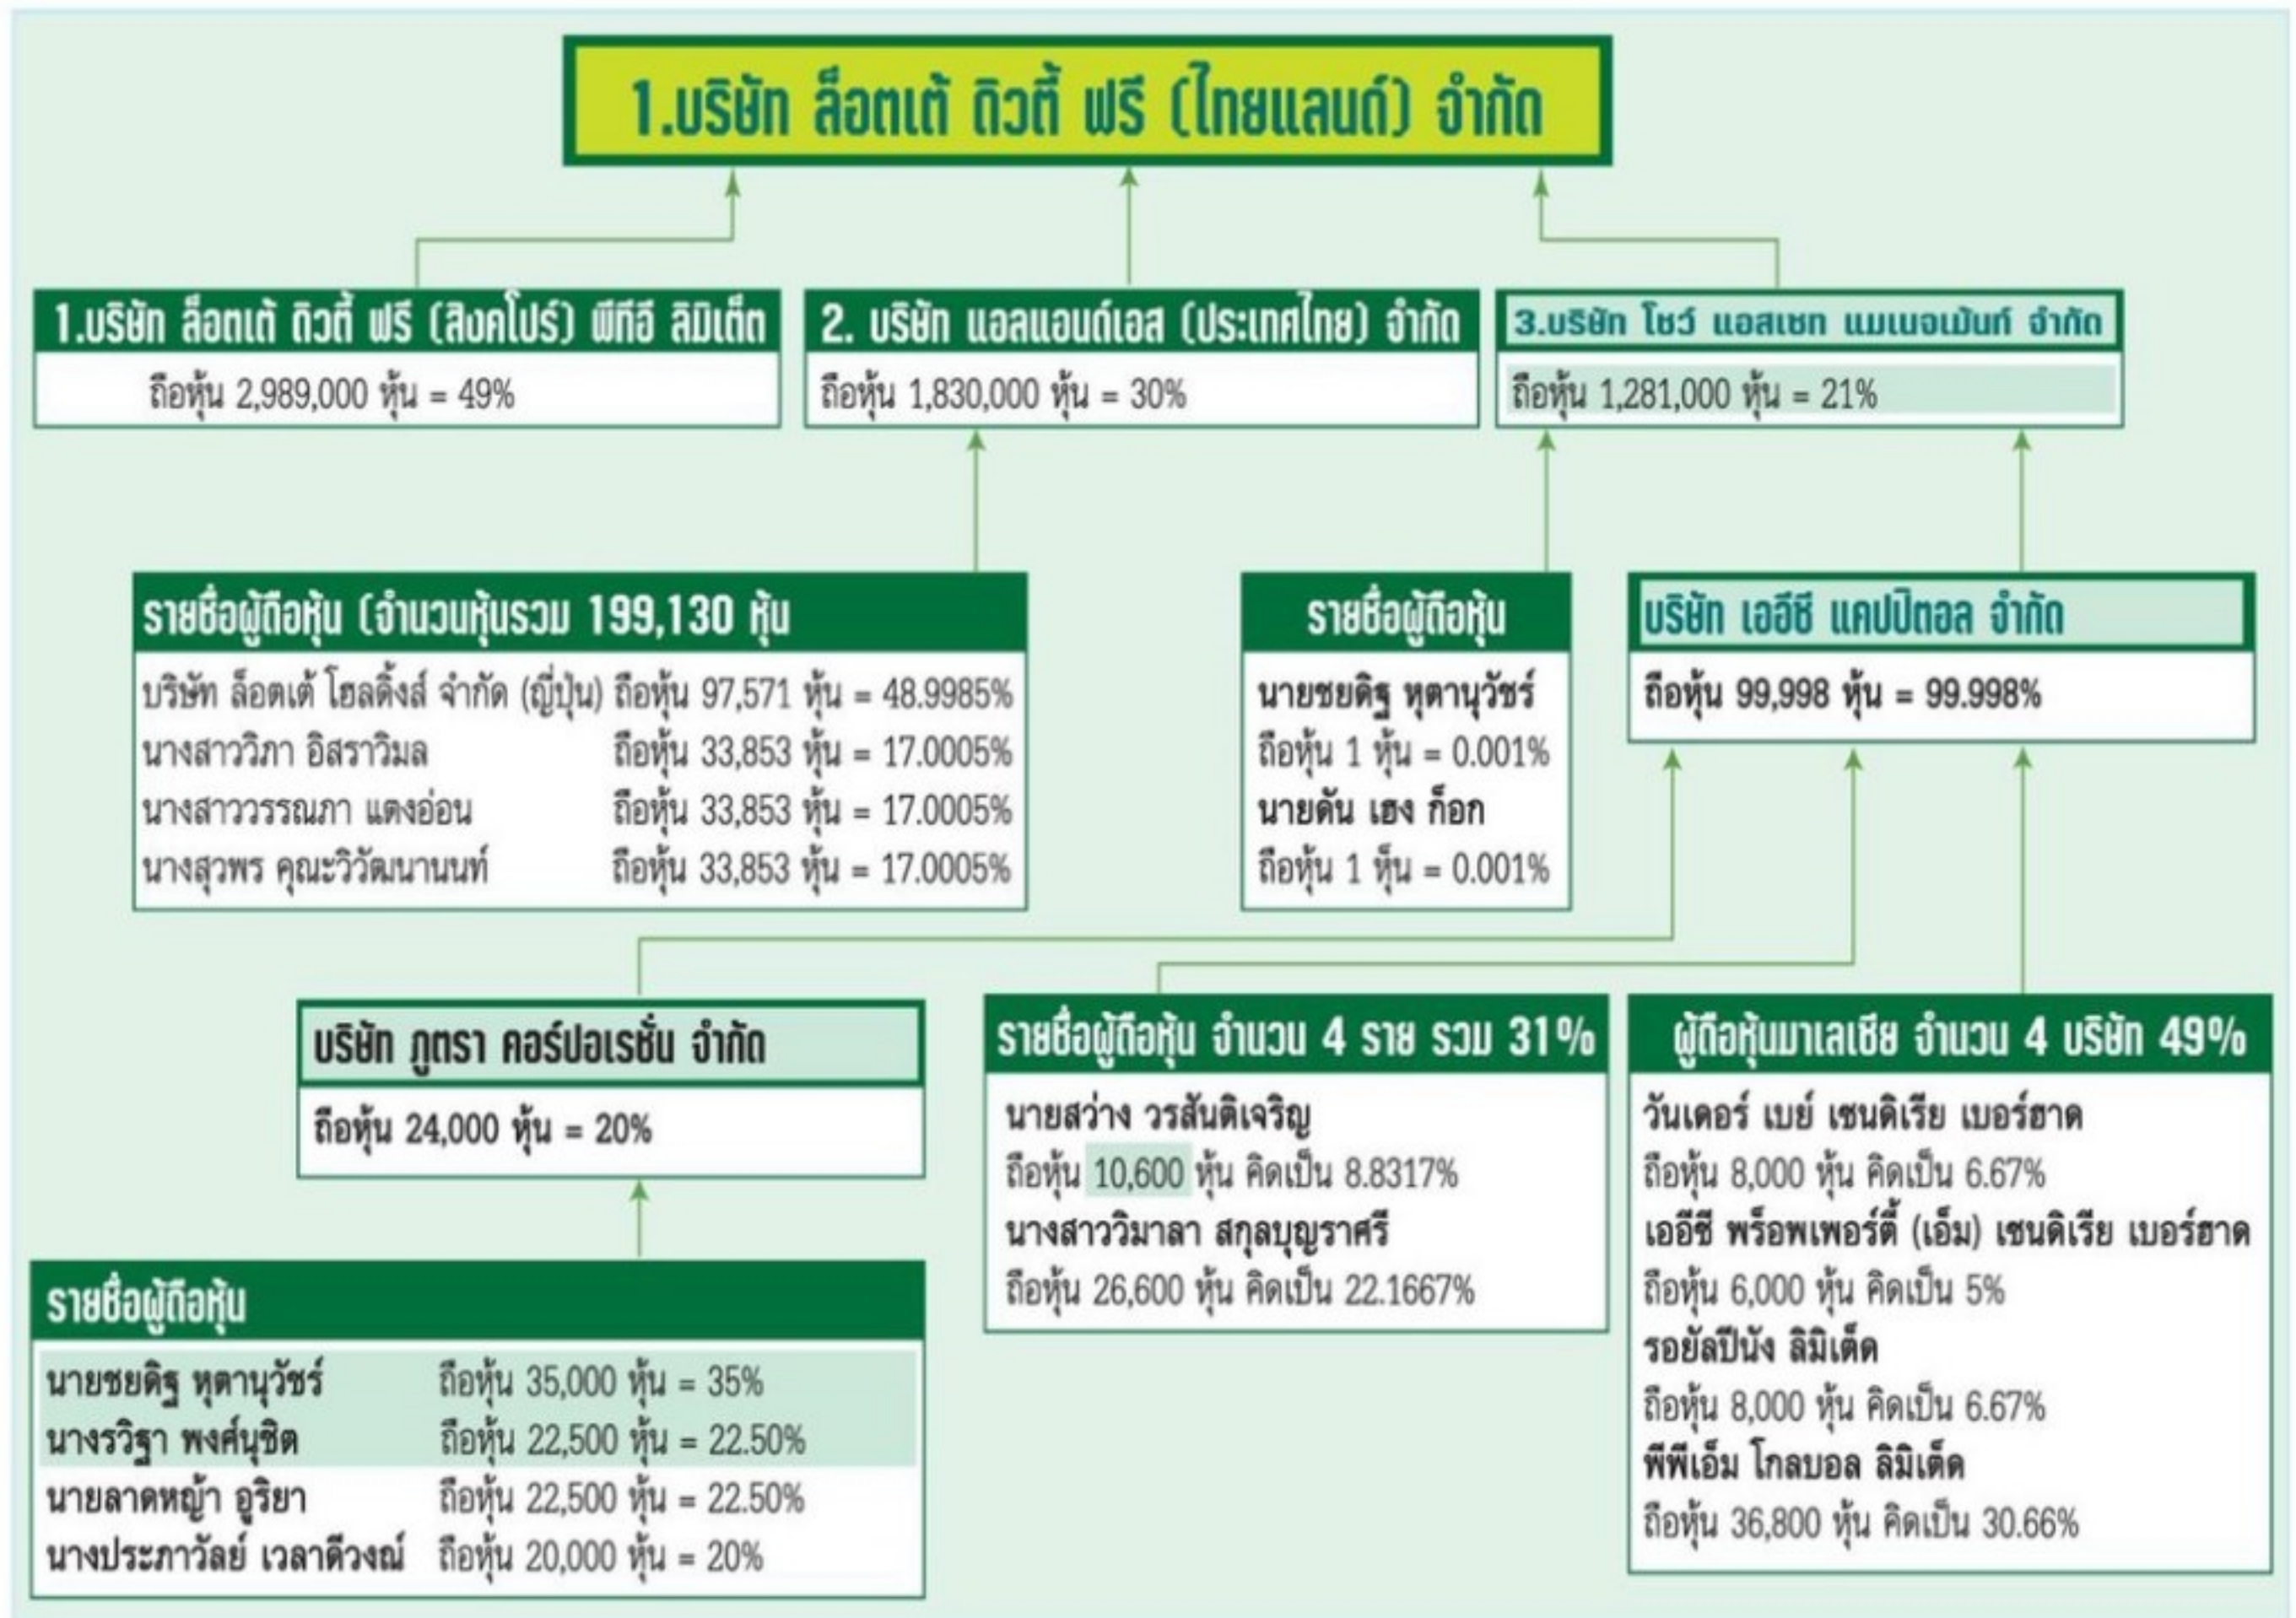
1.บริษัท ล็อตเต้ ดิวตี้ ฟรี (ไทยแลนด์) จำกัด

1.บริษัท ล็อตเต้ ดิวตี้ ฟรี (สิงคโปร์) พีทีอี ลิมิเต็ต
ถือหุ้น 2,989,000 หุ้น = 49%

2. บริษัท แอลแอนด์เอส (ประเทศไทย) จำกัด
ถือหุ้น 1,830,000 หุ้น = 30%

3.บริษัท โชว์ แอสเซท แมเนจเม้นท์ จำกัด
ถือหุ้น 1,281,000 หุ้น = 21%

รายชื่อผู้ถือหุ้น (จำนวนหุ้นรวม 199,130 หุ้น

| | |
|---|---|
| บริษัท ล็อตเต้ โฮลดิ้งส์ จำกัด (ญี่ปุ่น) | ถือหุ้น 97,571 หุ้น = 48.9985% |
| นางสาววิภา อิสราวิมล | ถือหุ้น 33,853 หุ้น = 17.0005% |
| นางสาววรรณภา แดงอ่อน | ถือหุ้น 33,853 หุ้น = 17.0005% |
| นางสุวพร คุณะวิวัฒนานนท์ | ถือหุ้น 33,853 หุ้น = 17.0005% |

รายชื่อผู้ถือหุ้น
นายชยดิฐ หุตานุวัชร์
ถือหุ้น 1 หุ้น = 0.001%
นายดัน เฮง ก็อก
ถือหุ้น 1 หุ้น = 0.001%

บริษัท เออีซี แคปปิตอล จำกัด
ถือหุ้น 99,998 หุ้น = 99.998%

บริษัท ภูตรา คอร์ปอเรชั่น จำกัด
ถือหุ้น 24,000 หุ้น = 20%

รายชื่อผู้ถือหุ้น จำนวน 4 ราย รวม 31%
นายสว่าง วรสันติเจริญ
ถือหุ้น 10,600 หุ้น คิดเป็น 8.8317%
นางสาววิมาลา สกุลบุญราศรี
ถือหุ้น 26,600 หุ้น คิดเป็น 22.1667%

ผู้ถือหุ้นมาเลเซีย จำนวน 4 บริษัท 49%
วันเดอร์ เบย์ เซนดิเรีย เบอร์ฮาด
ถือหุ้น 8,000 หุ้น คิดเป็น 6.67%
เออีซี พร็อพเพอร์ตี้ (เอ็ม) เซนดิเรีย เบอร์ฮาด
ถือหุ้น 6,000 หุ้น คิดเป็น 5%
รอยัลปีนัง ลิมิเต็ด
ถือหุ้น 8,000 หุ้น คิดเป็น 6.67%
พีพีเอ็ม โกลบอล ลิมิเต็ด
ถือหุ้น 36,800 หุ้น คิดเป็น 30.66%

รายชื่อผู้ถือหุ้น

| | |
|---|---|
| นายชยดิฐ หุตานุวัชร์ | ถือหุ้น 35,000 หุ้น = 35% |
| นางรวิฐา พงศ์นุชิต | ถือหุ้น 22,500 หุ้น = 22.50% |
| นายลาดหญ้า อูริยา | ถือหุ้น 22,500 หุ้น = 22.50% |
| นางประภาวัลย์ เวลาดีวงณ์ | ถือหุ้น 20,000 หุ้น = 20% |